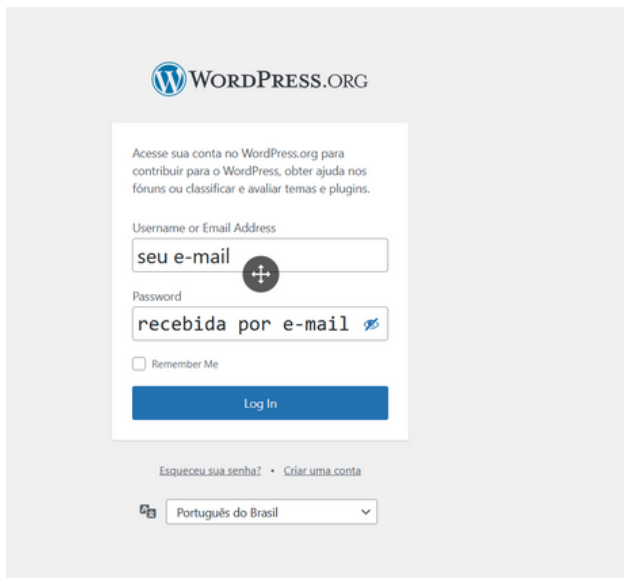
WORDPRESS.ORG

Acesse sua conta no WordPress.org para contribuir para o WordPress, obter ajuda nos fóruns ou classificar e avaliar temas e plugins.

Username or Email Address

seu e-mail

Password

recebida por e-mail

Remember Me

Log In

Esqueceu sua senha? • Criar uma conta

Português do Brasil